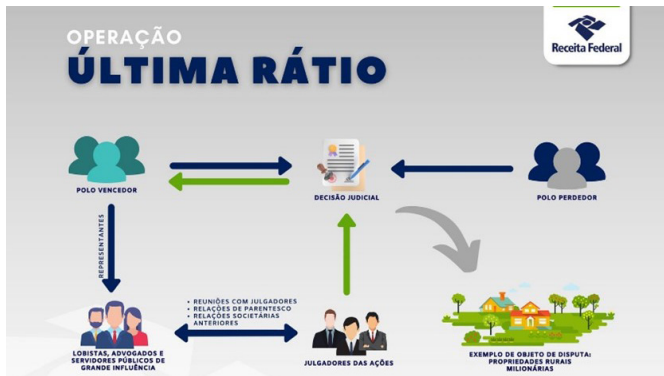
OPERAÇÃO
ÚLTIMA RÁTIO

Receita Federal

POLO VENCEDOR

DECISÃO JUDICIAL

POLO PERDEDOR

REPRESENTANTES

• REUNIÕES COM JULGADORES
• RELAÇÕES DE PARENTESCO
• RELAÇÕES SOCIETÁRIAS ANTERIORES

LOBISTAS, ADVOGADOS E SERVIDORES PÚBLICOS DE GRANDE INFLUÊNCIA

JULGADORES DAS AÇÕES

EXEMPLO DE OBJETO DE DISPUTA: PROPRIEDADES RURAIS MILIONÁRIAS